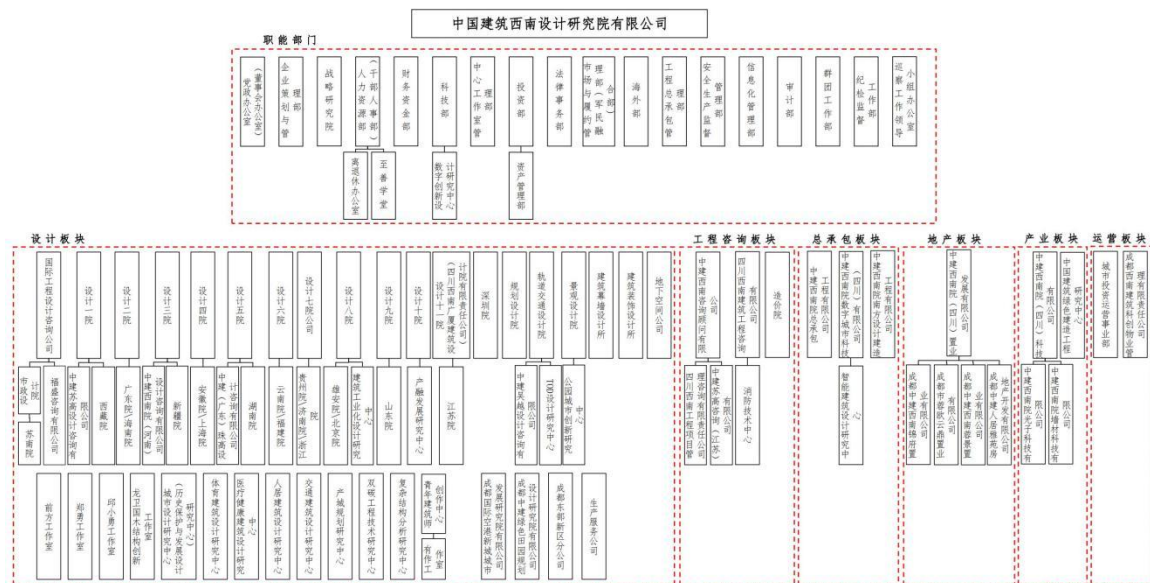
中国建筑西南设计研究院有限公司

职能部门

党政办公室（董事会办公室）
企业策划与管理部
战略研究院
人力资源部（干部人事部）
财务资金部
科技部
中心工作室管理部
投资部
法律事务部
市场与履约管理部（军民融合部）
海外部
工程总承包管理部
安全生产监督管理部
信息化管理部
审计部
群团工作部
纪检监督工作部
巡察工作领导小组办公室

离退休办公室
至善学堂
数字创新设计研究中心
资产管理部

设计板块

国际工程设计咨询公司
设计一院
设计二院
设计三院
设计四院
设计五院
设计六院
设计七院公司
设计八院
设计九院
设计十院
设计十一院（四川西南厦建筑设计院有限责任公司）
深圳院
规划设计院
轨道交通设计院
景观设计院
建筑幕墙设计所
建筑装饰设计所
地下空间公司

市政设计院
苏南院
福盛咨询有限公司
中建苏南设计咨询有限公司
西藏院
广东院/海南院
中建西南院（河南）设计咨询有限公司
新疆院
安徽院/上海院
中建（广东）珠海设计咨询有限公司
湖南院
云南院/福建院
贵州院/济南院/浙江院
雄安院/北京院
建筑工业化设计研究中心
山东院
产融发展研究中心
江苏院
中建吴越设计咨询有限公司
TOD设计研究中心
公园城市创新研究中心

前方工作室
郑勇工作室
邱小勇工作室
龙卫国木结构创新工作室
（历史保护与发展设计）城市设计研究中心
体育建筑设计研究中心
医疗健康建筑设计研究中心
人居建筑设计研究中心
交通建筑设计研究中心
产城规划研究中心
双碳工程技术研究中心
复杂结构分析研究中心
青年建筑师创作中心
有作工作室
成都国际空港新城城市发展研究院有限公司
成都中建绿色田园规划设计研究院有限公司
成都东部新区分公司
生产服务公司

工程咨询板块

中建西南咨询顾问有限公司
四川西南建筑工程咨询有限公司
造价院
四川西南工程项目管理咨询有限责任公司
中建东南咨询（江苏）有限公司
消防技术中心

总承包板块

中建西南院总承包
中建西南院（四川）数字城市科技有限公司
中建西南院南方设计建造工程有限公司
智能建筑设计研究中心

地产板块

中建西南院（四川）置业发展有限公司
成都中建西南锦府置业有限公司
成都中建西南云鼎置业有限公司
成都中建西南泰景置业有限公司
成都中建人居地产开发有限公司

产业板块

中建西南院（四川）科技有限公司
中国建筑绿色建造工程研究中心
中建西南院光子科技有限公司
中建西南院增材科技有限公司

运营板块

城市投资运营事业部
成都西南建筑科创物业管理有限责任公司